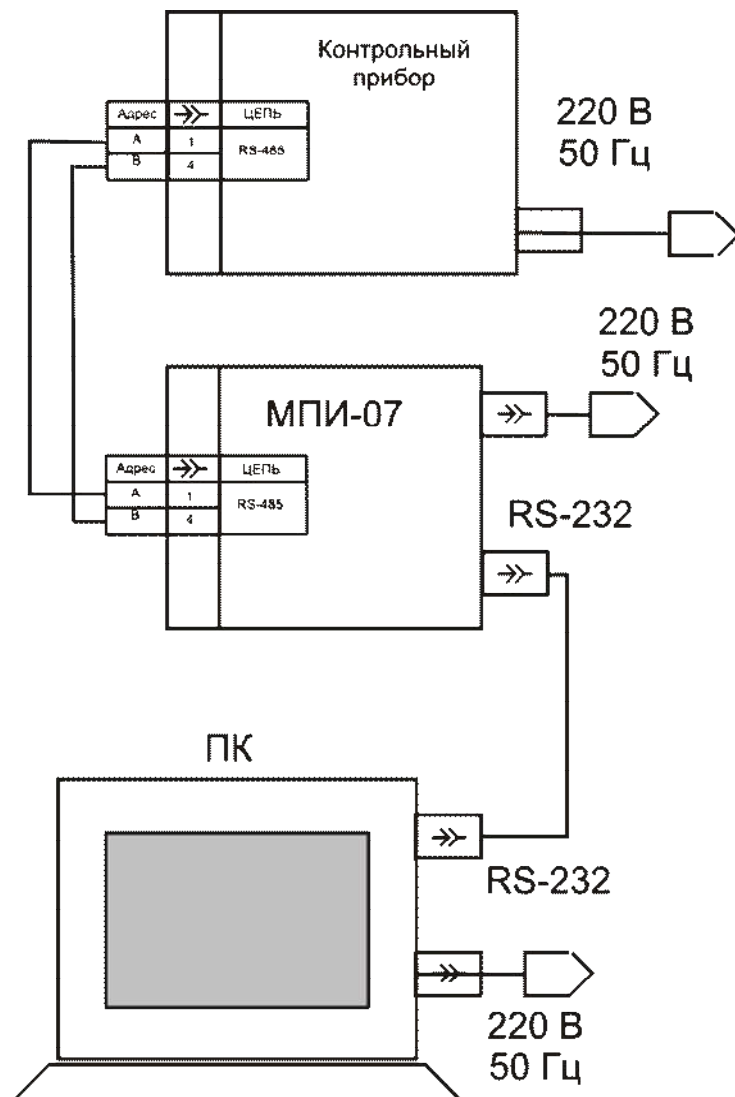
Контрольный прибор

| Адрес | $\twoheadrightarrow$ | ЦЕПЬ |
|---|---|---|
| А | 1 | RS-485 |
| В | 4 | |

220 В
50 Гц

220 В
50 Гц

МПИ-07

| Адрес | $\twoheadrightarrow$ | ЦЕПЬ |
|---|---|---|
| А | 1 | RS-485 |
| В | 4 | |

RS-232

ПК

RS-232

220 В
50 Гц